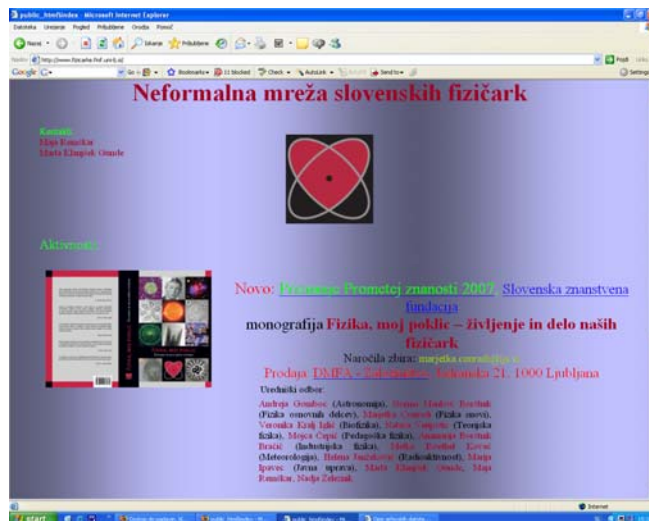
public_html/index - Microsoft Internet Explorer

Datoteka Urejanje Pogled Priljubljene Orodja Pomoč

Nazaj Iskanje Priljubljene

Naslov http://www.fizicarke.fmf.uni-lj.si/

Pojdi

Google G- Go Bookmarks 11 blocked Check AutoLink Send to Settings

Neformalna mreža slovenskih fizičark

Kontakt:
Maja Remškar
Marta Klanjšek Gunde

Aktivnosti:

Novo: Priznanje Prometej znanosti 2007, Slovenska znanstvena fundacija

monografija Fizika, moj poklic – življenje in delo naših fizičark

Naročila zbira: marjetka.conradi@ijs.si

Prodaja: DMFA – Založništvo, Jadranska 21, 1000 Ljubljana

Uredniški odbor:

Andreja Gomboc (Astronomija), Stanka Mladen Bostjak (Fizika osnovnih delcev), Majolka Čampelj (Fizika snovi), Veronika Kralj Iglič (Biofizika), Mateja Gosenca (Teorijska fizika), Mojca Čepič (Pedagoška fizika), Annamaria Bostjak Bračič (Industrijska fizika), Metka Boštjel Kovač (Meteorologija), Helena Bučarkić (Radioaktivnost), Marija Ipavec (Javna uprava), Marta Klanjšek Gunde, Maja Remškar, Nadja Zelenak.

Internet

start